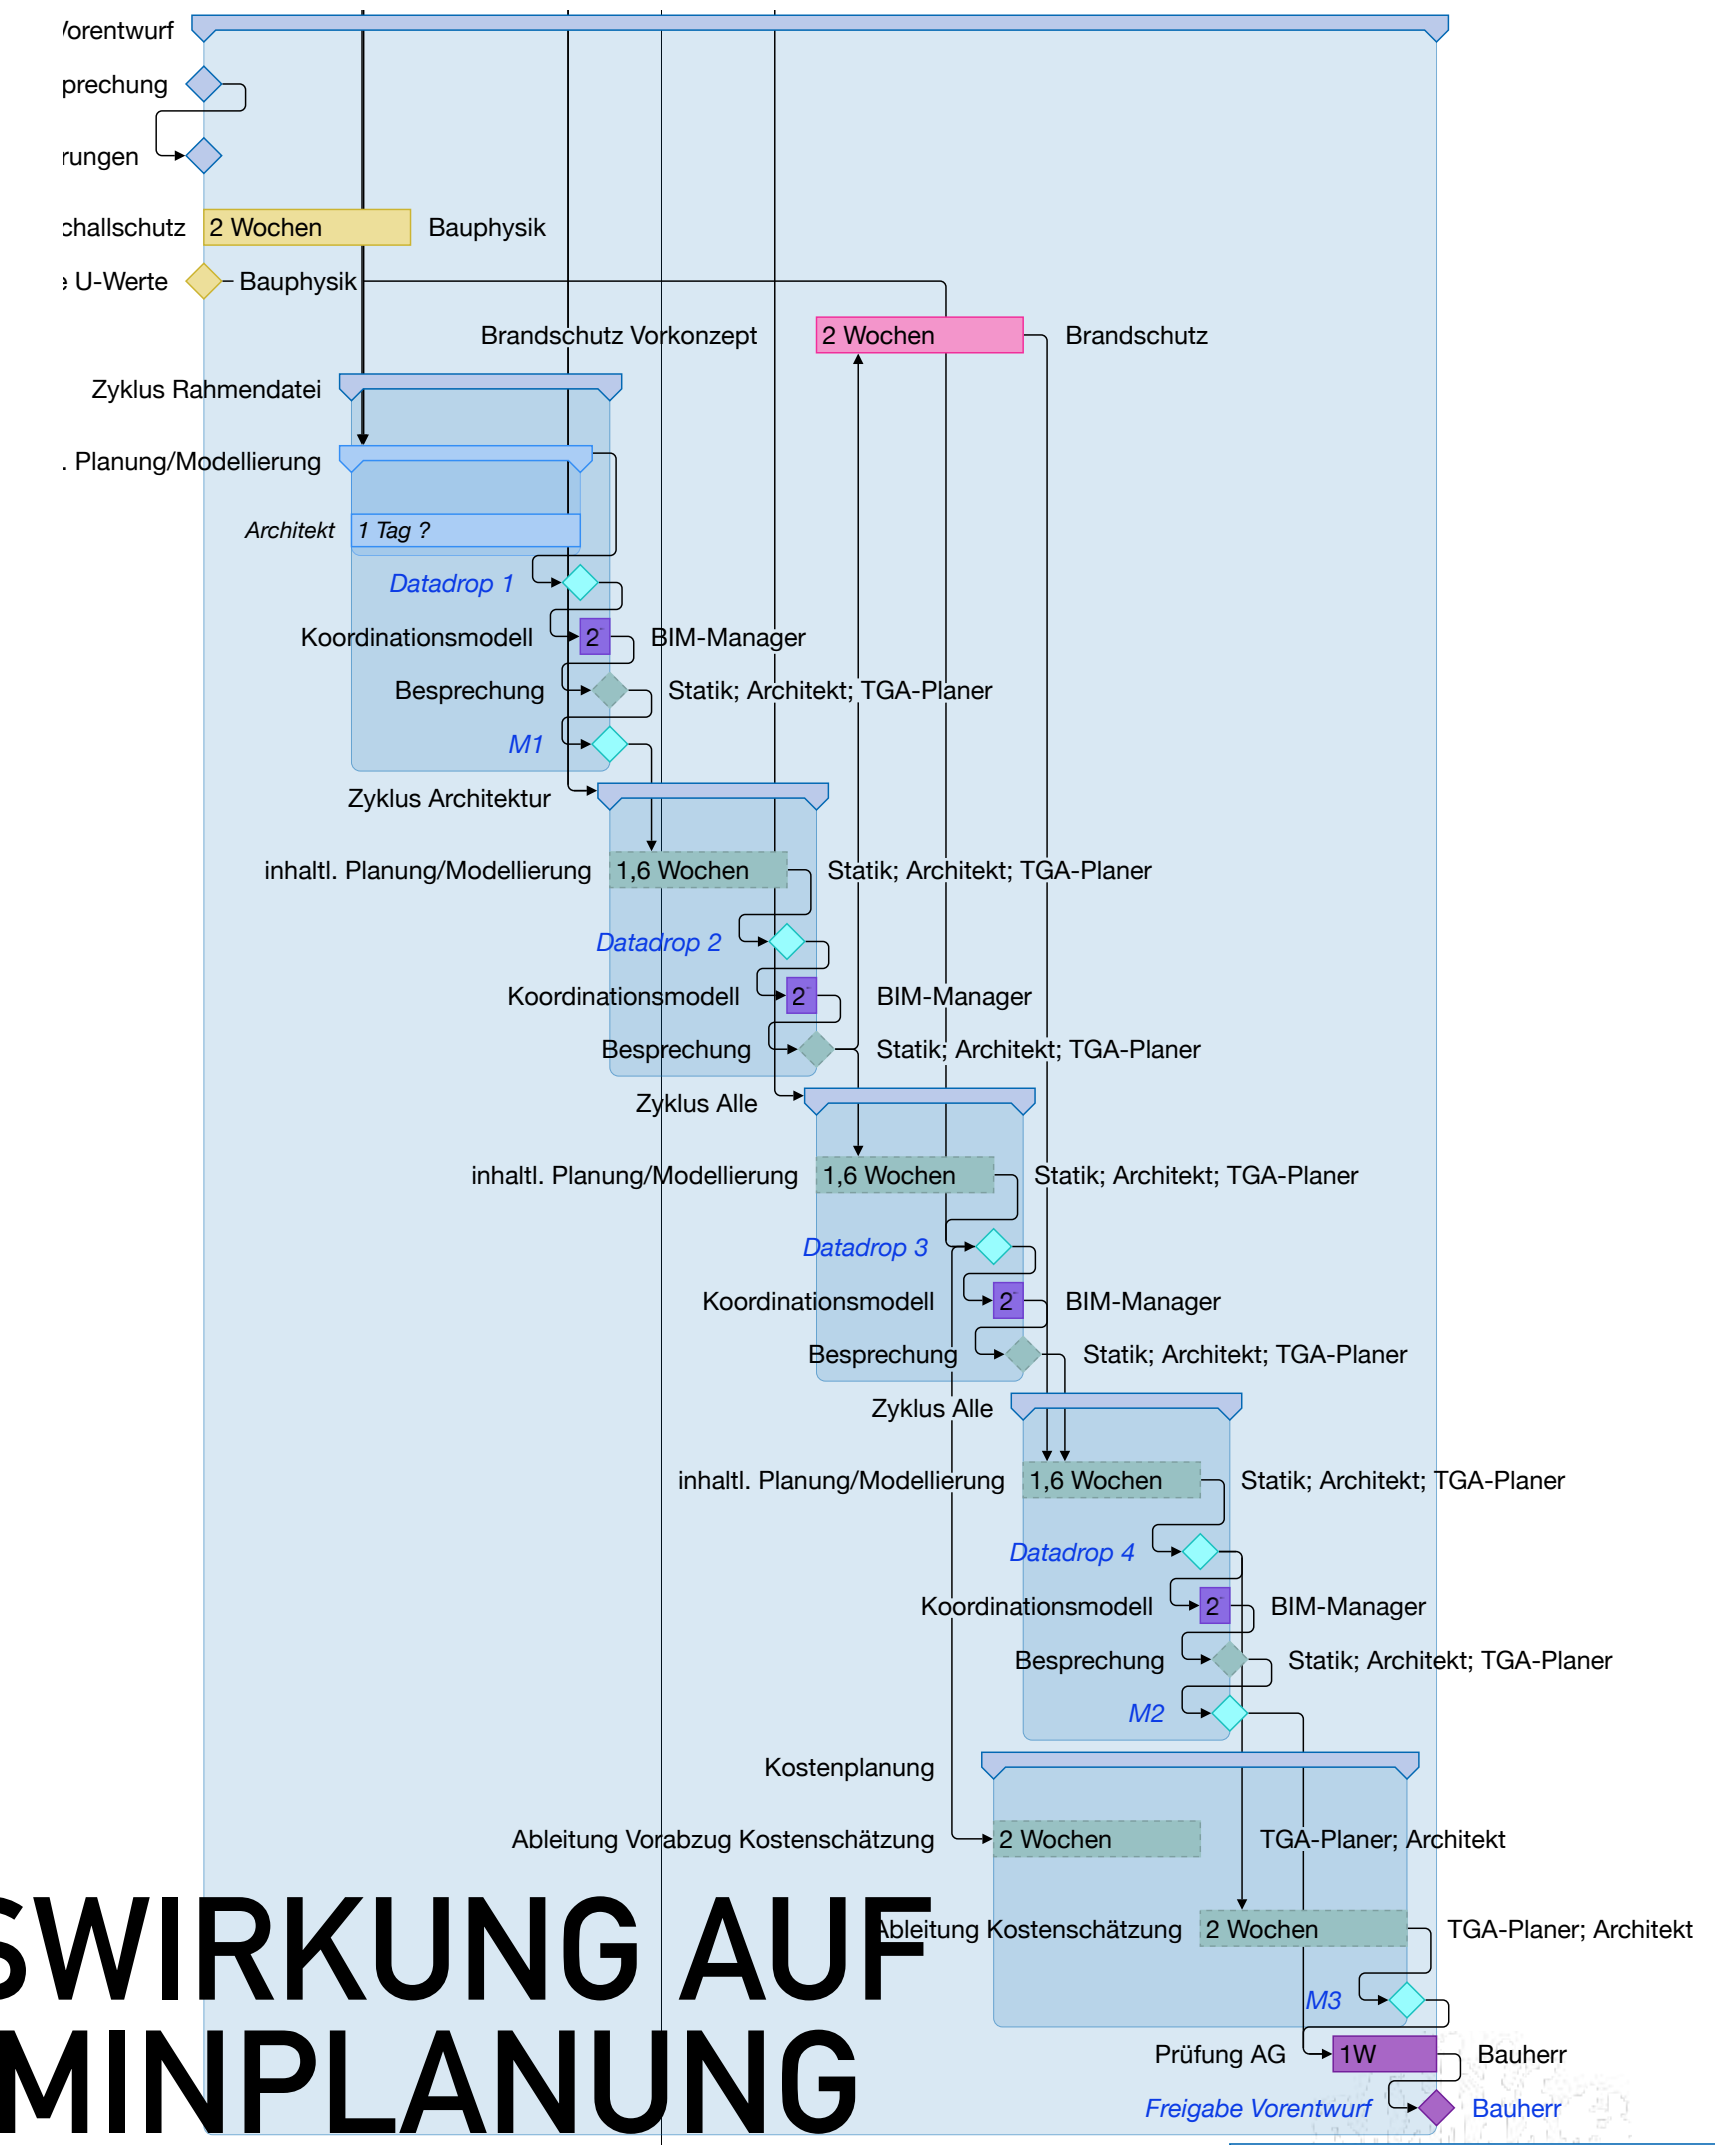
/orentwurf
prechung
rungen
challschutz 2 Wochen Bauphysik
: U-Werte Bauphysik
Brandschutz Vorkonzept 2 Wochen Brandschutz
Zyklus Rahmendatei
. Planung/Modellierung
Architekt 1 Tag ?
Datadrop 1
Koordinationsmodell 2 BIM-Manager
Besprechung Statik; Architekt; TGA-Planer
M1
Zyklus Architektur
inhaltl. Planung/Modellierung 1,6 Wochen Statik; Architekt; TGA-Planer
Datadrop 2
Koordinationsmodell 2 BIM-Manager
Besprechung Statik; Architekt; TGA-Planer
Zyklus Alle
inhaltl. Planung/Modellierung 1,6 Wochen Statik; Architekt; TGA-Planer
Datadrop 3
Koordinationsmodell 2 BIM-Manager
Besprechung Statik; Architekt; TGA-Planer
Zyklus Alle
inhaltl. Planung/Modellierung 1,6 Wochen Statik; Architekt; TGA-Planer
Datadrop 4
Koordinationsmodell 2 BIM-Manager
Besprechung Statik; Architekt; TGA-Planer
M2
Kostenplanung
Ableitung Vorabzug Kostenschätzung 2 Wochen TGA-Planer; Architekt
Ableitung Kostenschätzung 2 Wochen TGA-Planer; Architekt
M3
Prüfung AG 1W Bauherr
Freigabe Vorentwurf Bauherr
SWIRKUNG AUF
MINPLANUNG